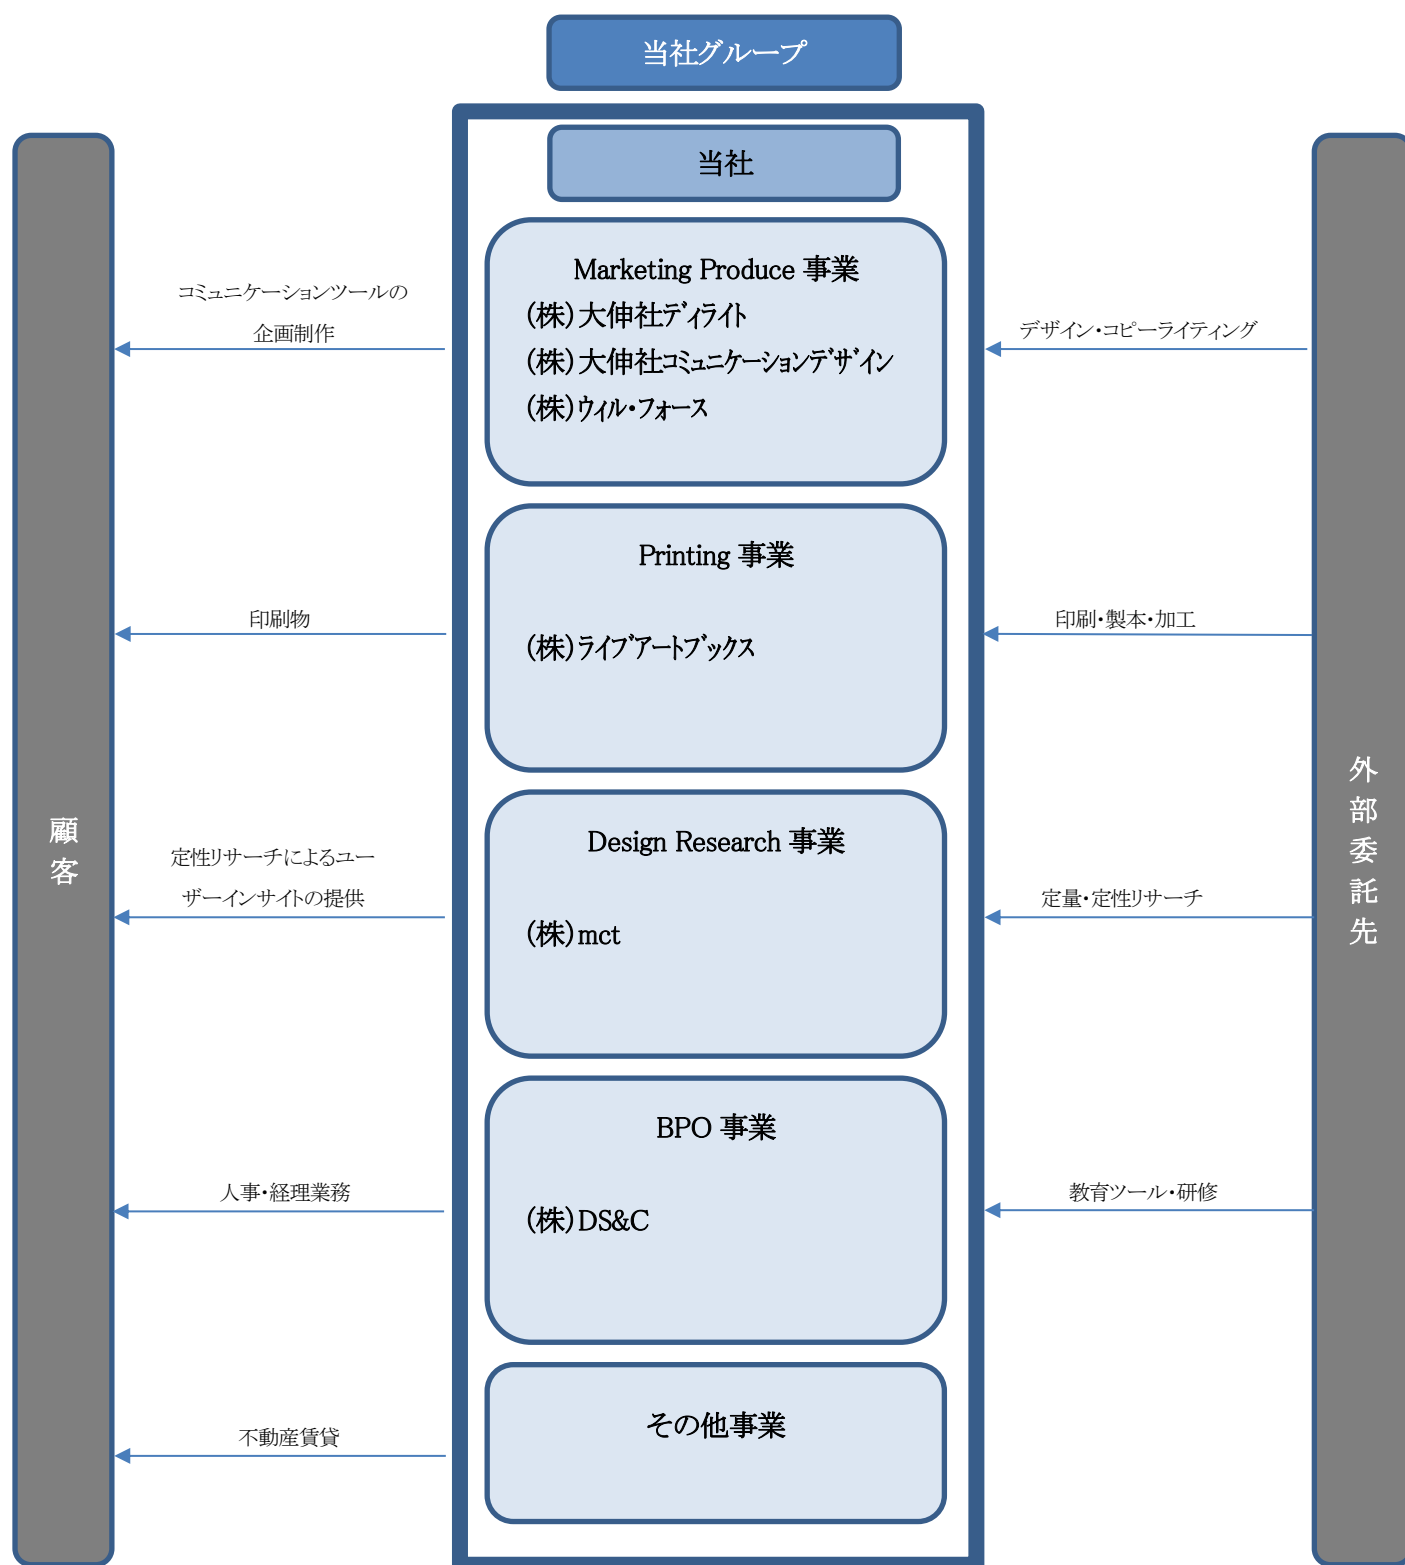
当社グループ

当社

顧客

コミュニケーションツールの企画制作

Marketing Produce 事業
(株)大伸社ディライト
(株)大伸社コミュニケーションデザイン
(株)ウィル・フォース

デザイン・コピーライティング

印刷物

Printing 事業
(株)ライブアートブックス

印刷・製本・加工

定性リサーチによるユーザーインサイトの提供

Design Research 事業
(株)mct

定量・定性リサーチ

外部委託先

人事・経理業務

BPO 事業
(株)DS&C

教育ツール・研修

不動産賃貸

その他事業